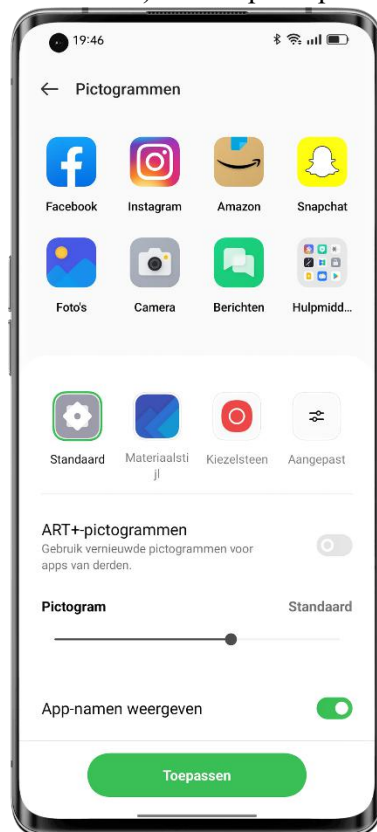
19:46

← Pictogrammen

Facebook
Instagram
Amazon
Snapchat
Foto's
Camera
Berichten
Hulpmidd...

Standaard
Materiaalstijl
Kiezelsteen
Aangepast

ART+-pictogrammen
Gebruik vernieuwde pictogrammen voor apps van derden.

Pictogram
Standaard

App-namen weergeven

Toepassen